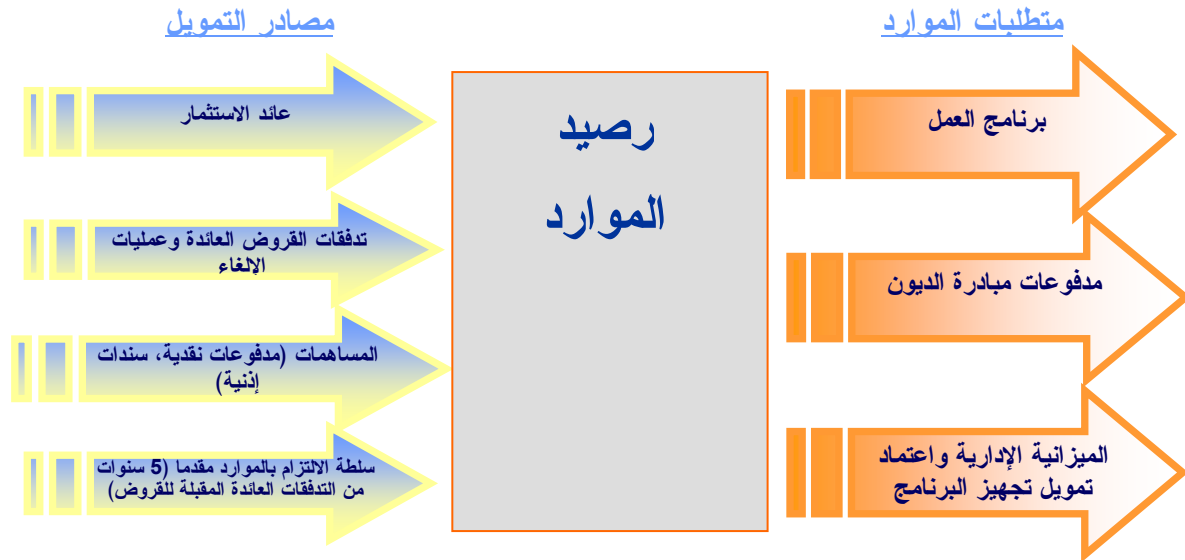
متطلبات الموارد

مصادر التمويل

برنامج العمل

مدفوعات مبادرة الديون

الميزانية الإدارية واعتماد تمويل تجهيز البرنامج

رصيد الموارد

عائد الاستثمار

تدفقات القروض العائدة وعمليات الإلغاء

المساهمات (مدفوعات نقدية، سندات إذنية)

سلطة الالتزام بالموارد مقدما (5 سنوات من التدفقات العائدة المقبلة للقروض)